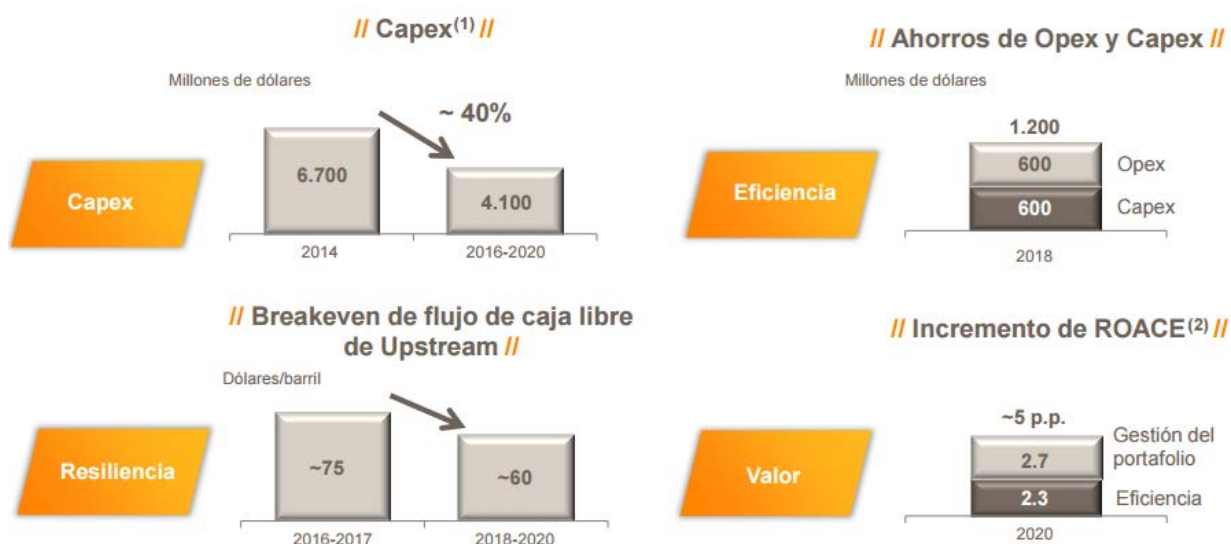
// Capex$^{(1)}$ //

Millones de dólares

Capex

6.700

~ 40%

4.100

2014

2016-2020

// Ahorros de Opex y Capex //

Millones de dólares

Eficiencia

1.200

600

Opex

600

Capex

2018

// Breakeven de flujo de caja libre de Upstream //

Dólares/barril

Resiliencia

~75

~60

2016-2017

2018-2020

// Incremento de ROACE$^{(2)}$ //

Valor

~5 p.p.

2.7

Gestión del portafolio

2.3

Eficiencia

2020